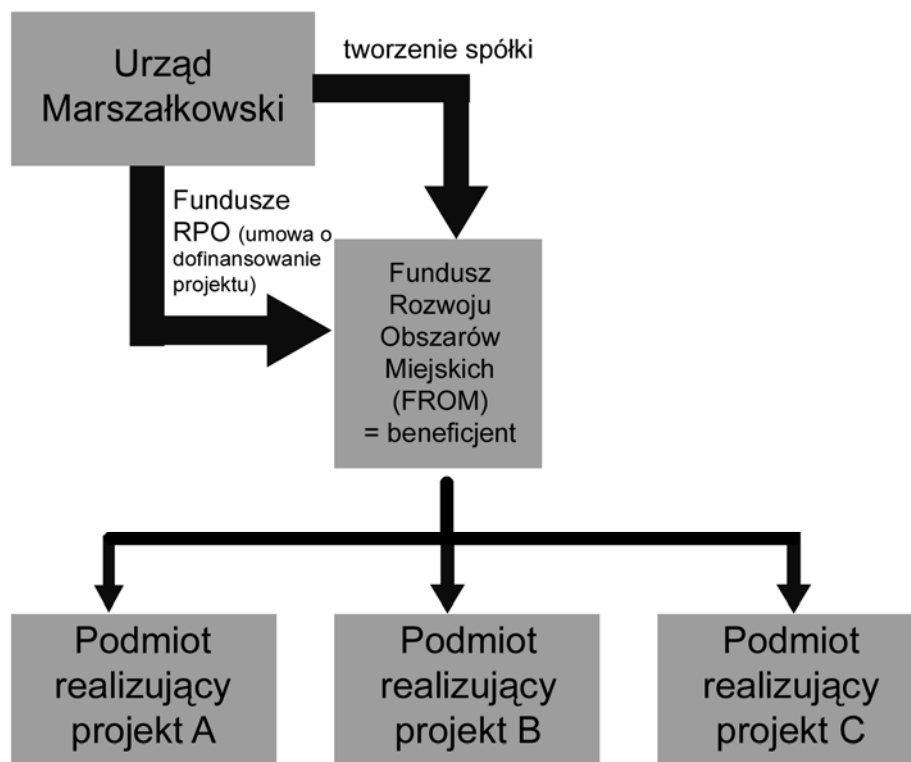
Urząd Marszałkowski

tworzenie spółki

Fundusze RPO (umowa o dofinansowanie projektu)

Fundusz Rozwoju Obszarów Miejskich (FROM) = beneficjent

Podmiot realizujący projekt A

Podmiot realizujący projekt B

Podmiot realizujący projekt C